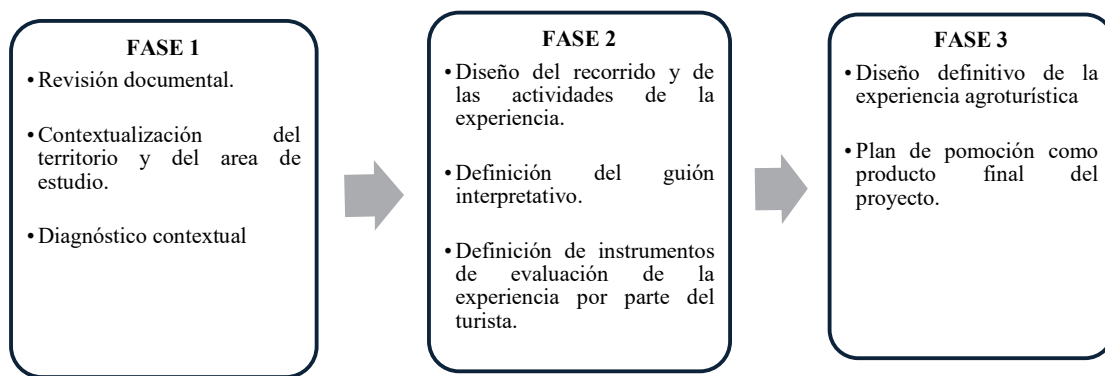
FASE 1

• Revisión documental.

• Contextualización del territorio y del area de estudio.

• Diagnóstico contextual

FASE 2

• Diseño del recorrido y de las actividades de la experiencia.

• Definición del guión interpretativo.

• Definición de instrumentos de evaluación de la experiencia por parte del turista.

FASE 3

• Diseño definitivo de la experiencia agroturística

• Plan de pomoción como producto final del proyecto.